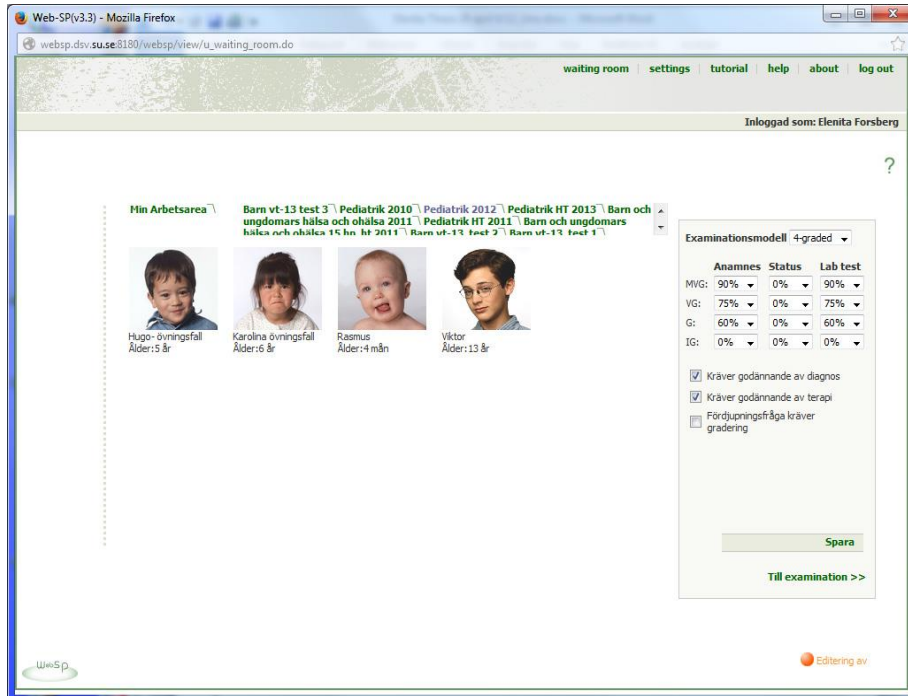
Web-SP(v3.3) - Mozilla Firefox

websp.dsv.su.se:8180/websp/view/u_waiting_room.do

waiting room | settings | tutorial | help | about | log out

Inloggad som: Elenita Forsberg

?

Min Arbetsarea

Barn vt-13 test 3 Pediatrik 2010 Pediatrik 2012 Pediatrik HT 2013 Barn och ungdomars hälsa och ohälsa 2011 Pediatrik HT 2011 Barn och ungdomars hälsa och ohälsa 15 hp, ht 2011 Barn vt-13, test 2 Barn vt-13, test 1

Hugo- övningsfall
Ålder:5 år

Karolina övningsfall
Ålder:6 år

Rasmus
Ålder:4 mån

Viktor
Ålder:13 år

Examinationsmodell 4-graded

| | Anamnes | Status | Lab test |
|---|---|---|---|
| MVG: | 90% | 0% | 90% |
| VG: | 75% | 0% | 75% |
| G: | 60% | 0% | 60% |
| IG: | 0% | 0% | 0% |

Kräver godkännande av diagnos
Kräver godkännande av terapi
Fördjupningsfråga kräver gradering

Spara

Till examination >>

WebSP

Editering av